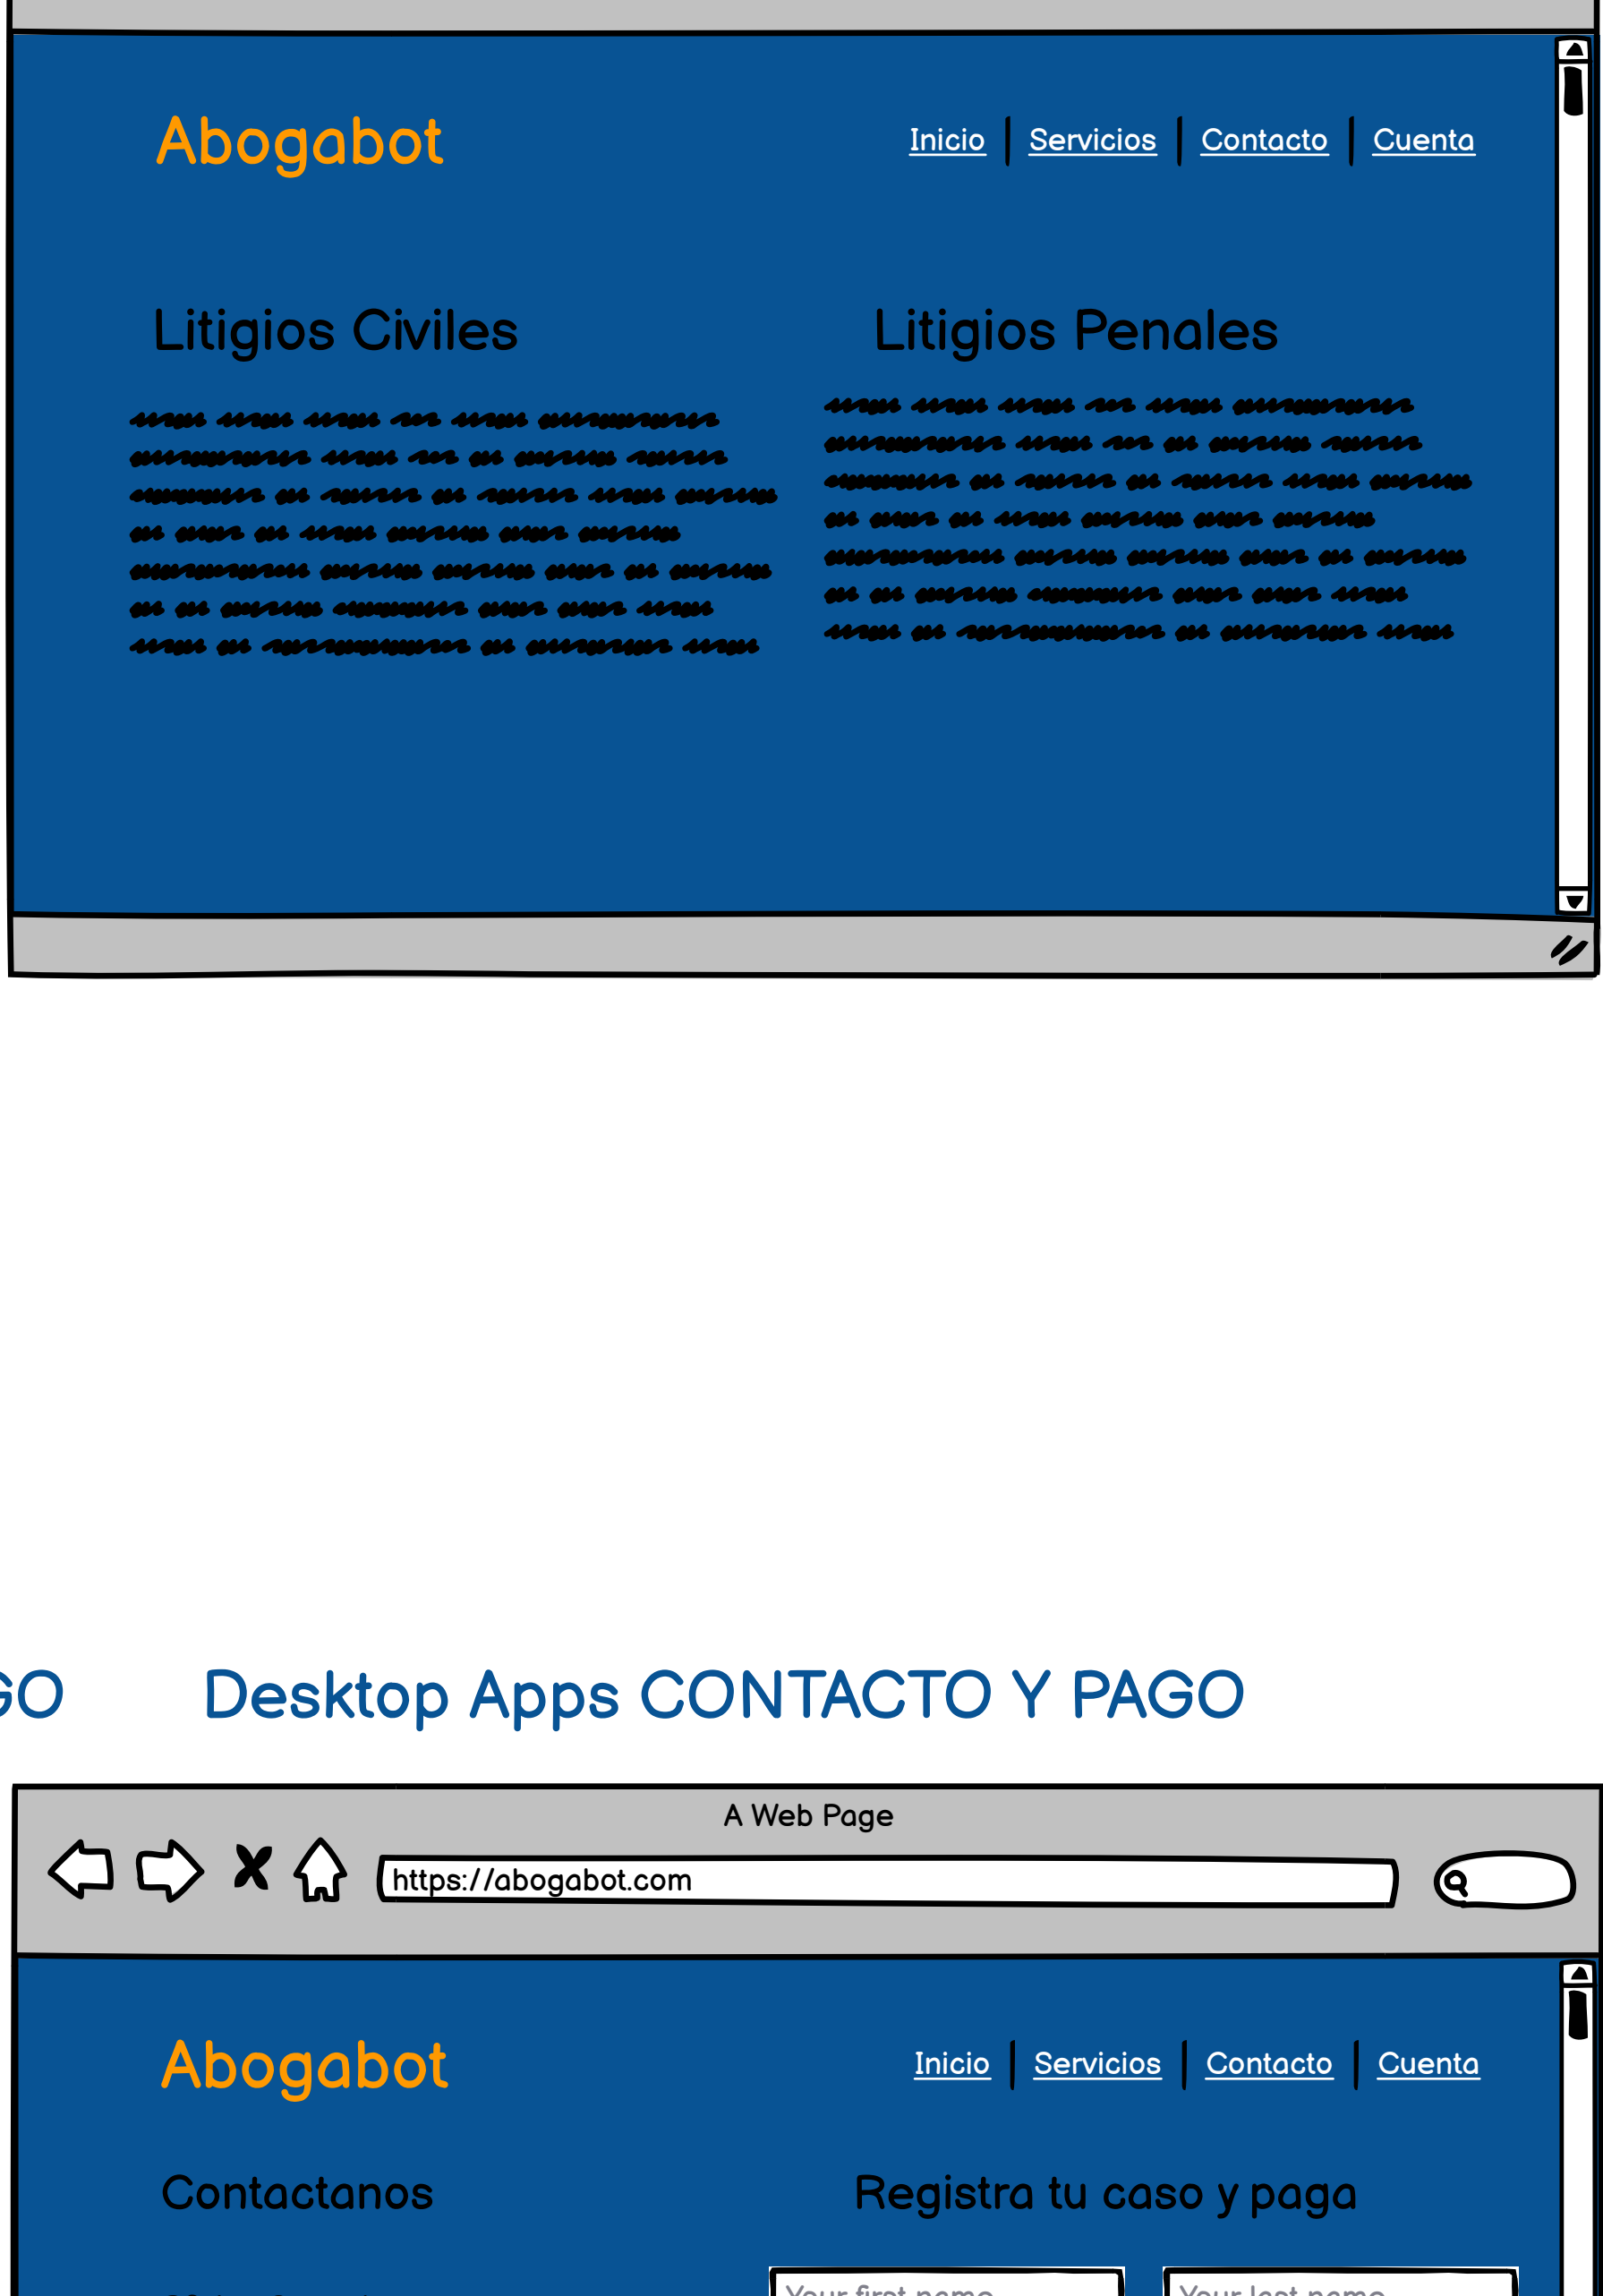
Abogabot

Inicio | Servicios | Contacto | Cuenta

Litigios Civiles

Litigios Penales

GO

Desktop Apps CONTACTO Y PAGO

A Web Page

https://abogabot.com

Abogabot

Inicio | Servicios | Contacto | Cuenta

Contactanos

Registra tu caso y paga

Your first name

Your last name